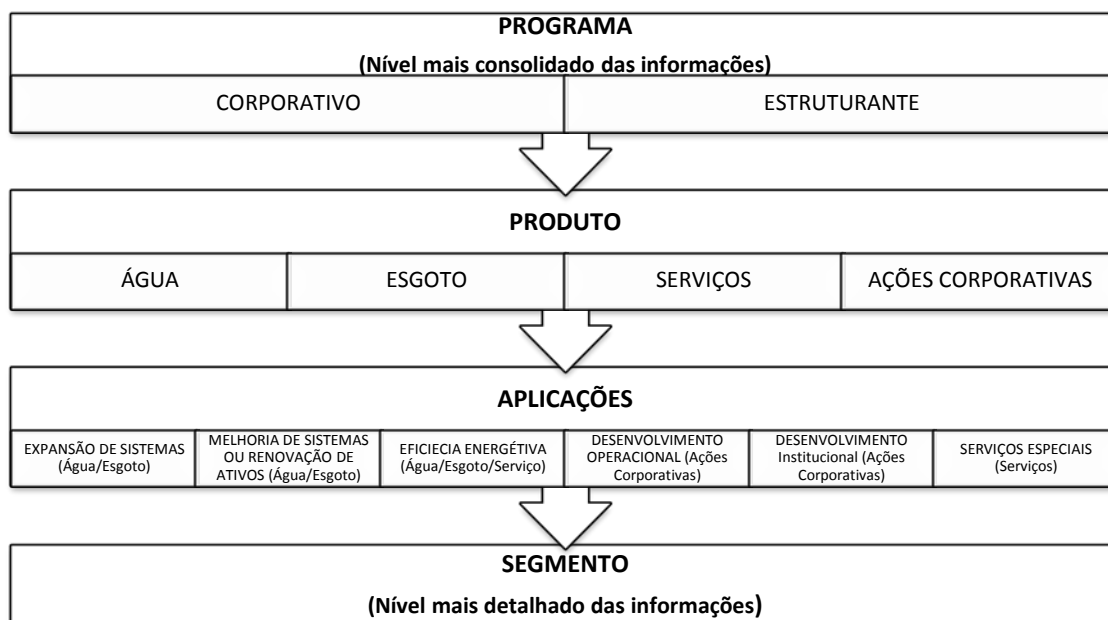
PROGRAMA
(Nível mais consolidado das informações)

CORPORATIVO

ESTRUTURANTE

PRODUTO

ÁGUA

ESGOTO

SERVIÇOS

AÇÕES CORPORATIVAS

APLICAÇÕES

EXPANSÃO DE SISTEMAS (Água/Esgoto)

MELHORIA DE SISTEMAS OU RENOVAÇÃO DE ATIVOS (Água/Esgoto)

EFICIECIA ENERGÉTIVA (Água/Esgoto/Serviço)

DESENVOLVIMENTO OPERACIONAL (Ações Corporativas)

DESENVOLVIMENTO Institucional (Ações Corporativas)

SERVIÇOS ESPECIAIS (Serviços)

SEGMENTO
(Nível mais detalhado das informações)